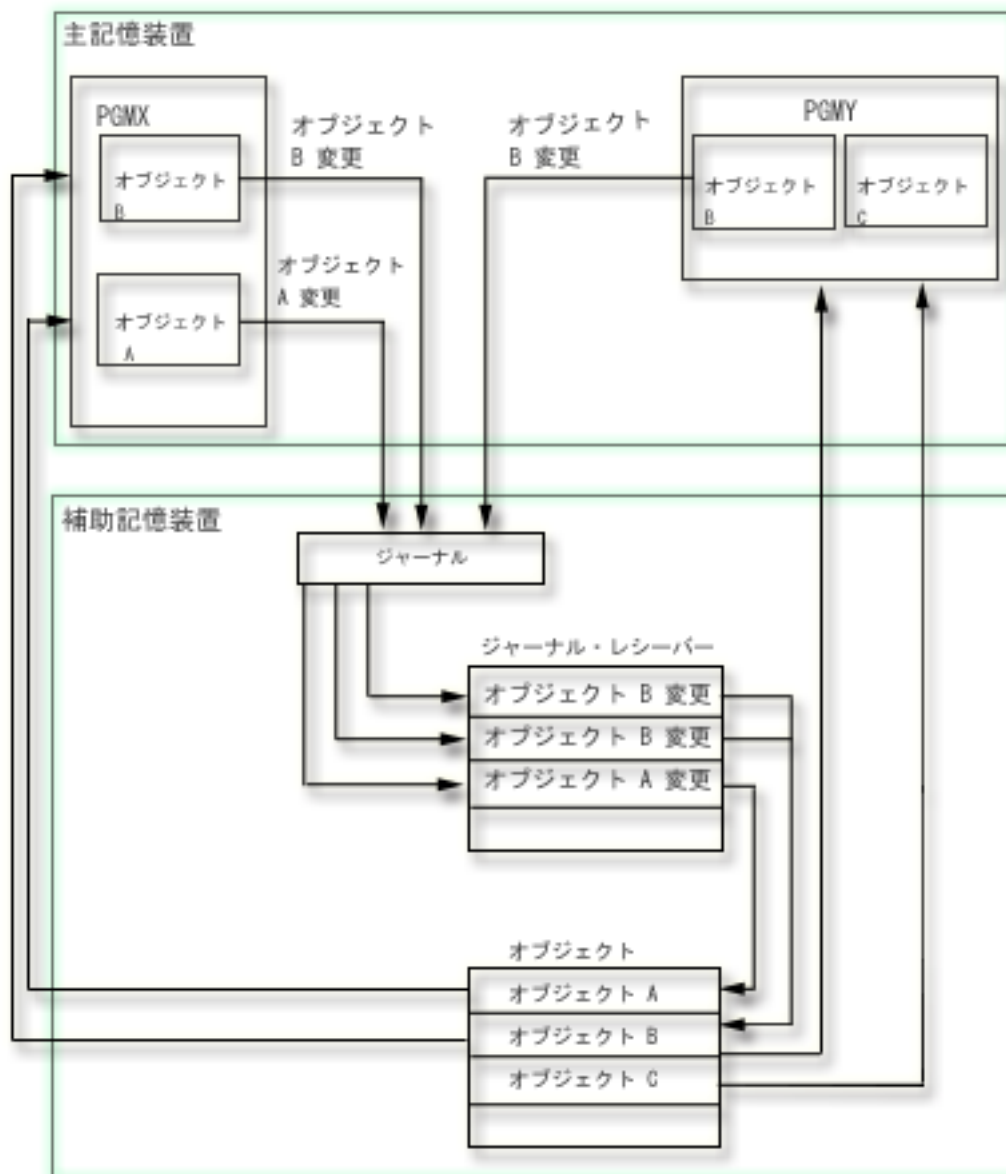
主記憶装置

PGMX

オブジェクト B

オブジェクト A

オブジェクト B 変更

オブジェクト A 変更

オブジェクト B 変更

PGMY

オブジェクト B

オブジェクト C

補助記憶装置

ジャーナル

ジャーナル・レシーバー

| オブジェクト B 変更 |
|---|
| オブジェクト B 変更 |
| オブジェクト A 変更 |
| |

オブジェクト

| オブジェクト A |
|---|
| オブジェクト B |
| オブジェクト C |
| |